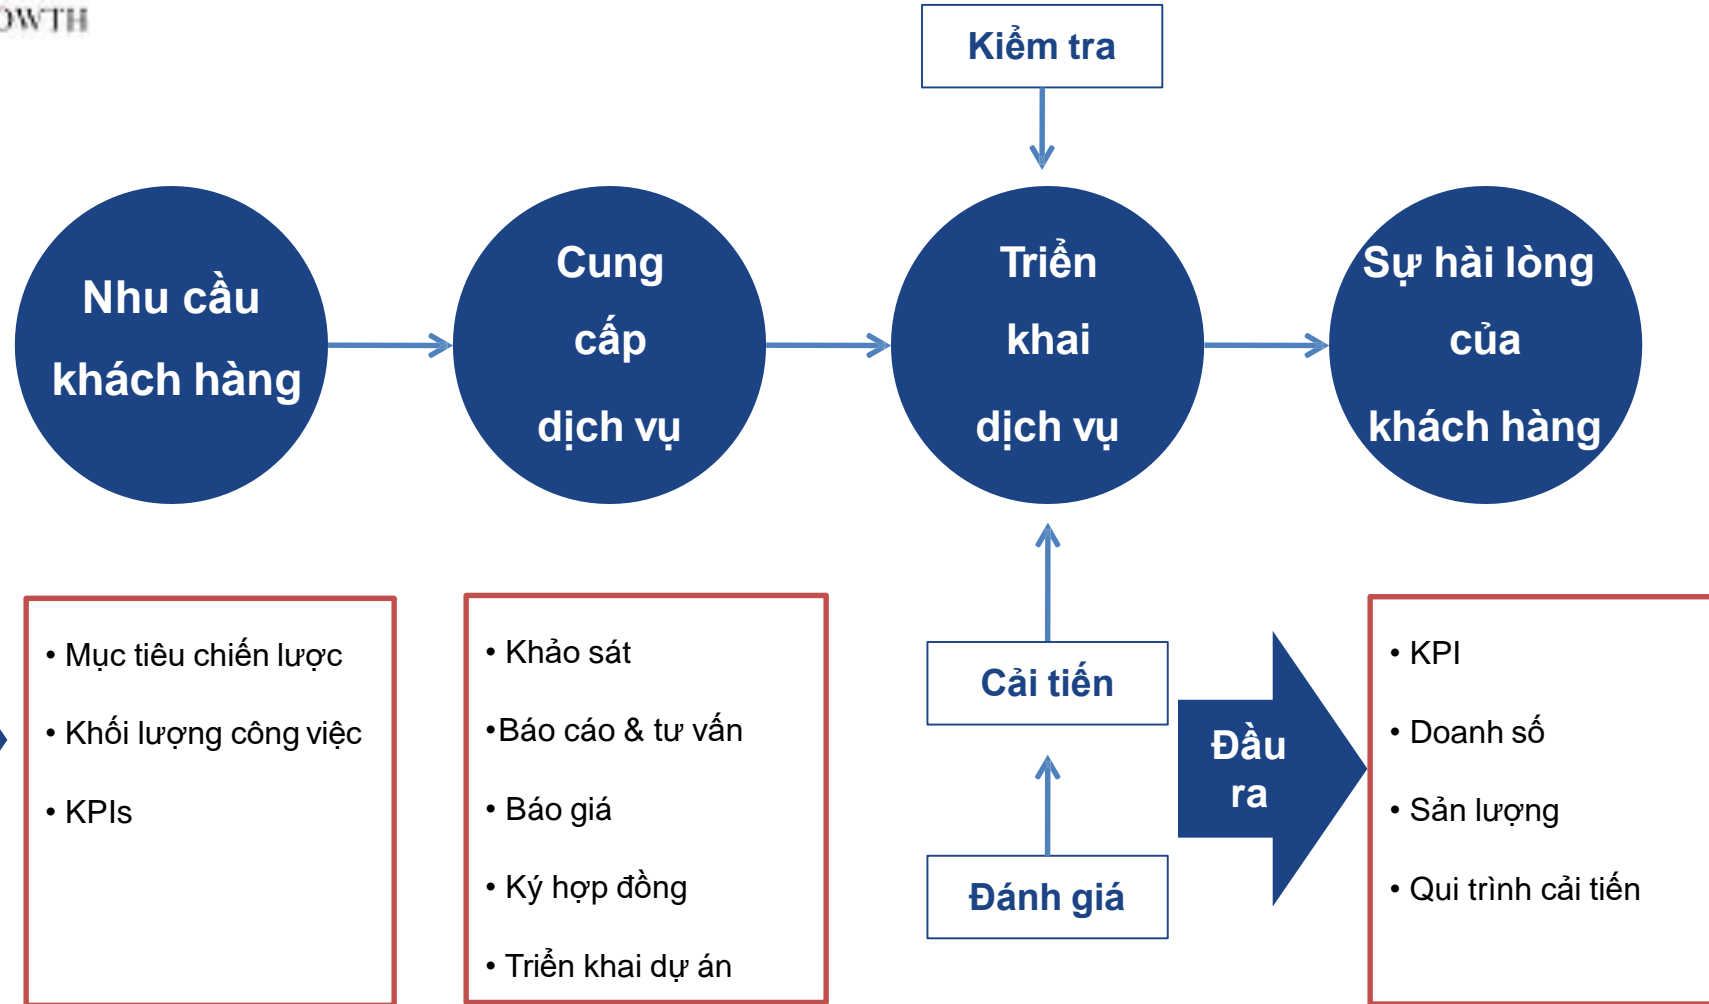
OWTH

Kiểm tra

Nhu cầu khách hàng

Cung cấp dịch vụ

Triển khai dịch vụ

Sự hài lòng của khách hàng

• Mục tiêu chiến lược
• Khối lượng công việc
• KPIs

• Khảo sát
•Báo cáo & tư vấn
• Báo giá
• Ký hợp đồng
• Triển khai dự án

Cải tiến

Đánh giá

Đầu ra

• KPI
• Doanh số
• Sản lượng
• Qui trình cải tiến